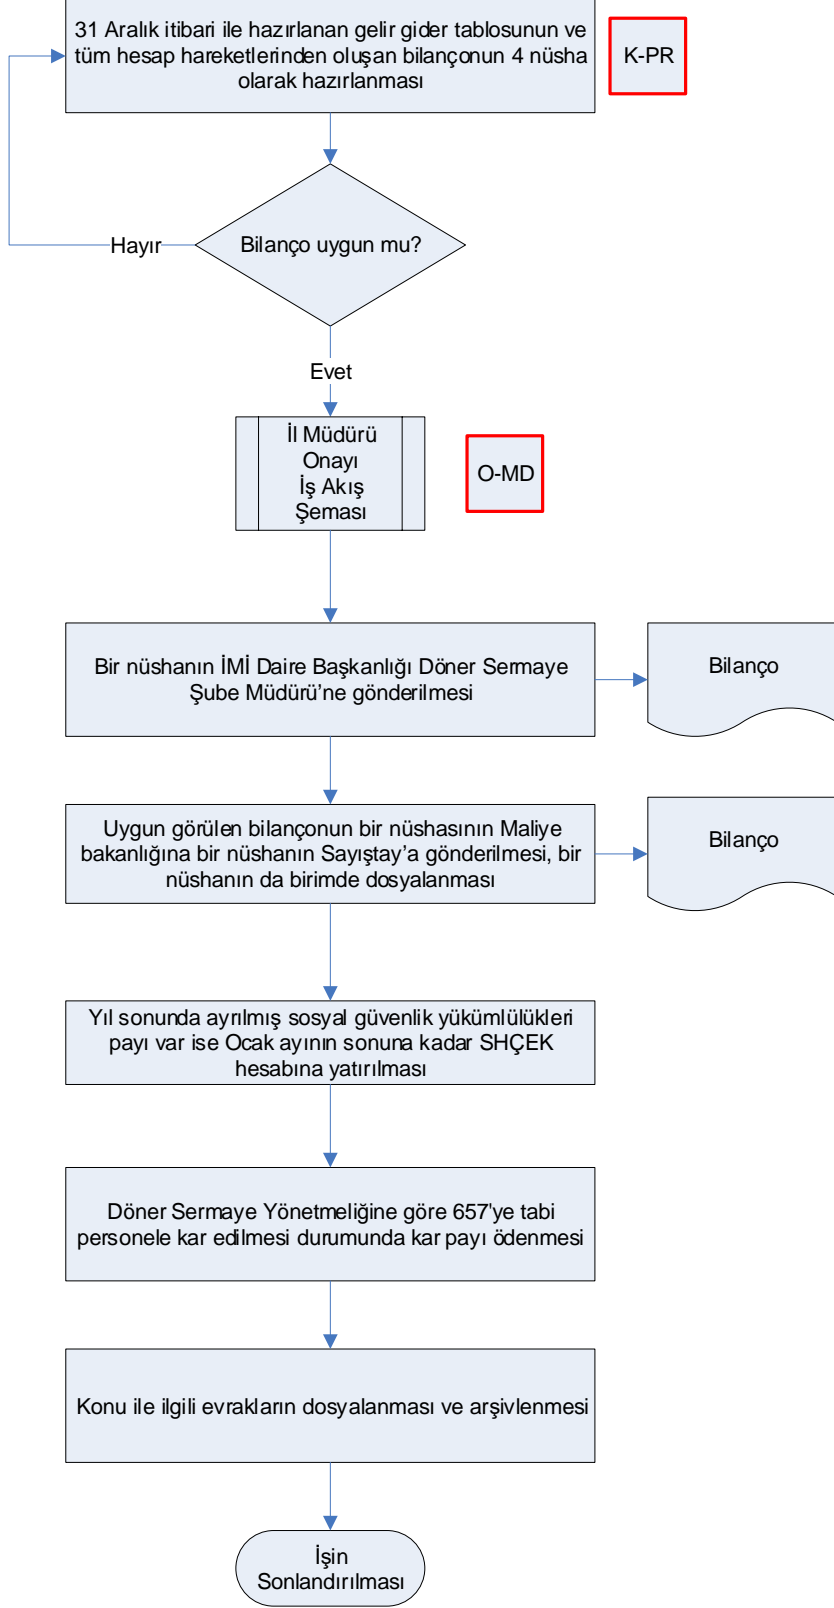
31 Aralık itibari ile hazırlanan gelir gider tablosunun ve tüm hesap hareketlerinden oluşan bilançonun 4 nüsha olarak hazırlanması

K-PR

Hayır

Bilanço uygun mu?

Evet

İl Müdürü Onayı İş Akış Şeması

O-MD

Bir nüshanın İMİ Daire Başkanlığı Döner Sermaye Şube Müdürü'ne gönderilmesi

Bilanço

Uygun görülen bilançonun bir nüshasının Maliye bakanlığına bir nüshanın Sayıştay'a gönderilmesi, bir nüshanın da birimde dosyalanması

Bilanço

Yıl sonunda ayrılmış sosyal güvenlik yükümlülükleri payı var ise Ocak ayının sonuna kadar SHÇEK hesabına yatırılması

Döner Sermaye Yönetmeliğine göre 657'ye tabi personele kar edilmesi durumunda kar payı ödenmesi

Konu ile ilgili evrakların dosyalanması ve arşivlenmesi

İşin Sonlandırılması